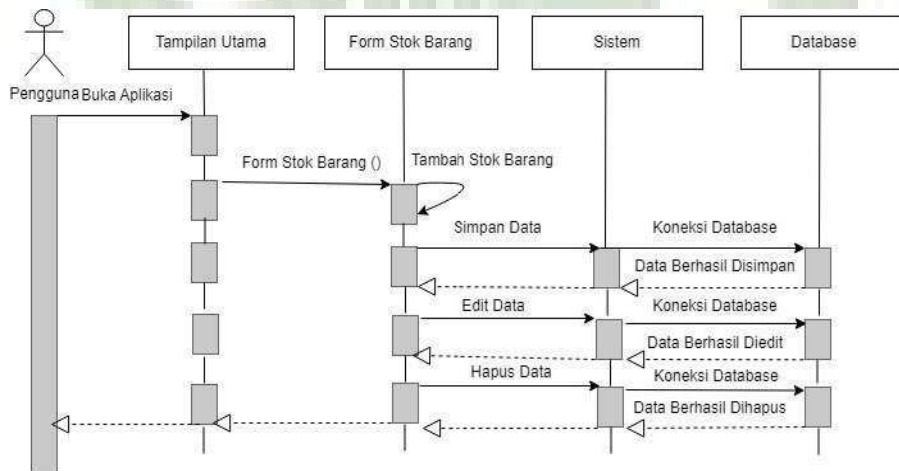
Pengguna Buka Aplikasi

Tampilan Utama

Form Stok Barang

Sistem

Database

Form Stok Barang ()

Tambah Stok Barang

Simpan Data

Koneksi Database

Data Berhasil Disimpan

Edit Data

Koneksi Database

Data Berhasil Diedit

Hapus Data

Koneksi Database

Data Berhasil Dihapus